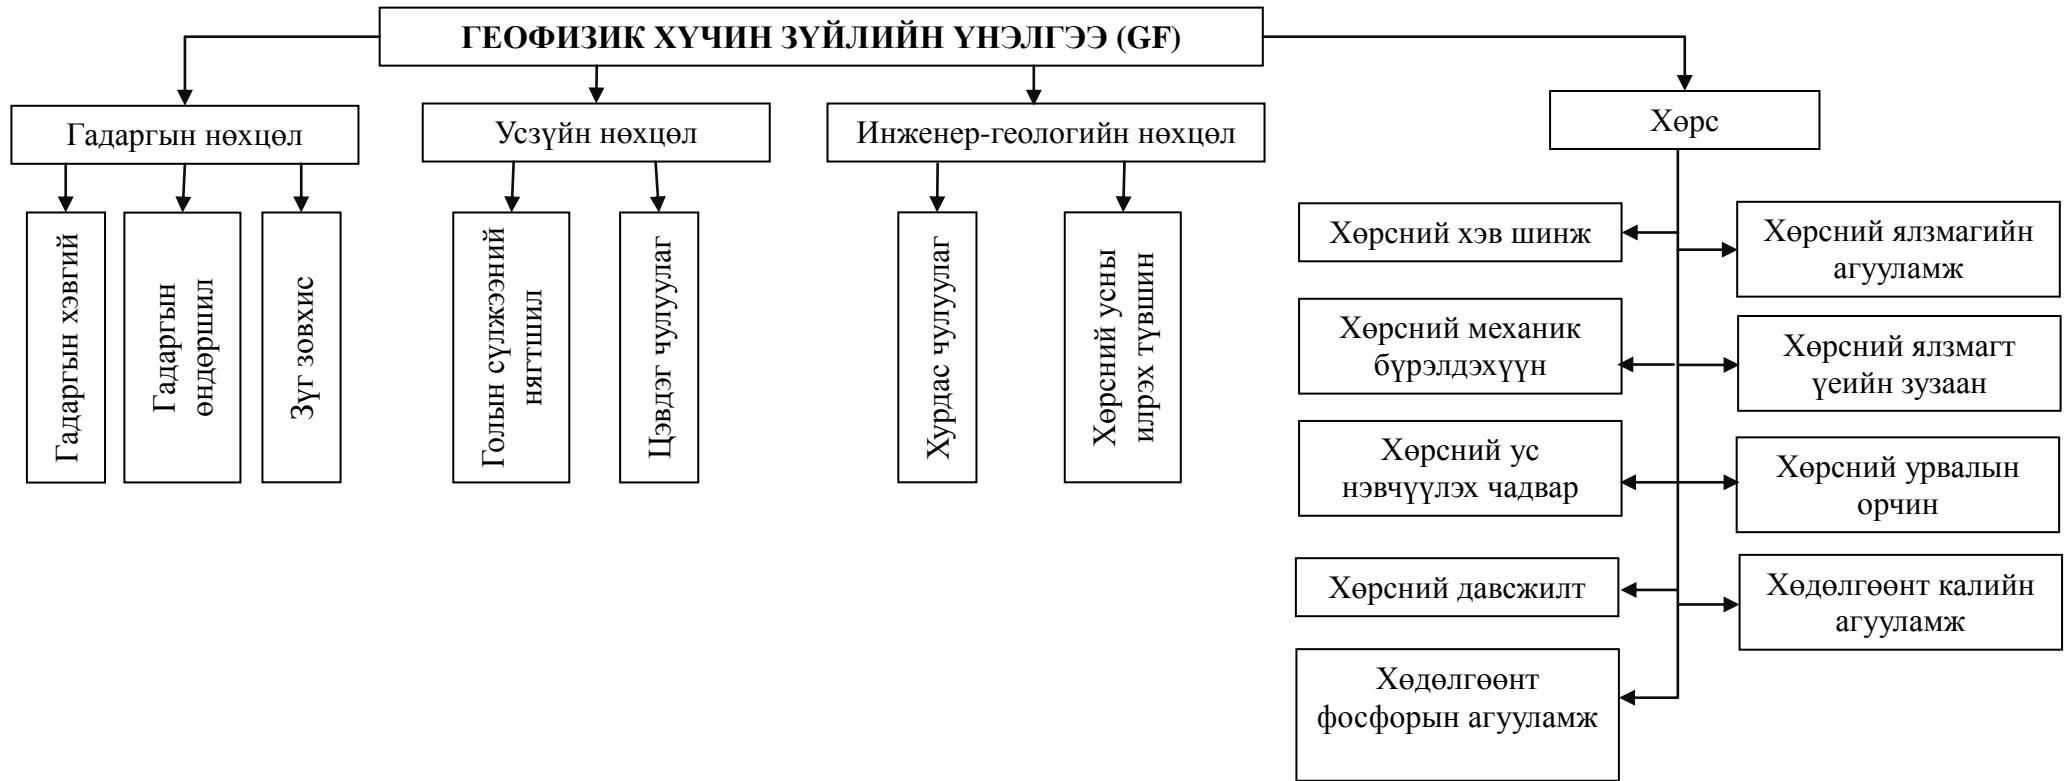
ГЕОФИЗИК ХҮЧИН ЗҮЙЛИЙН ҮНЭЛГЭЭ (GF)

Гадаргын нөхцөл

Гадаргын хэвгий

Гадаргын өндөршил

Зүг зовхис

Усзүйн нөхцөл

Голын сүлжээний нягтшил

Цэвдэг чулуулаг

Инженер-геологийн нөхцөл

Хурдас чулуулаг

Хөрсний усны илрэх түвшин

Хөрс

Хөрсний хэв шинж

Хөрсний ялзмагийн агууламж

Хөрсний механик бүрэлдэхүүн

Хөрсний ялзмагт үеийн зузаан

Хөрсний ус нэвчүүлэх чадвар

Хөрсний урвалын орчин

Хөрсний давсжилт

Хөдөлгөөнт калийн агууламж

Хөдөлгөөнт фосфорын агууламж